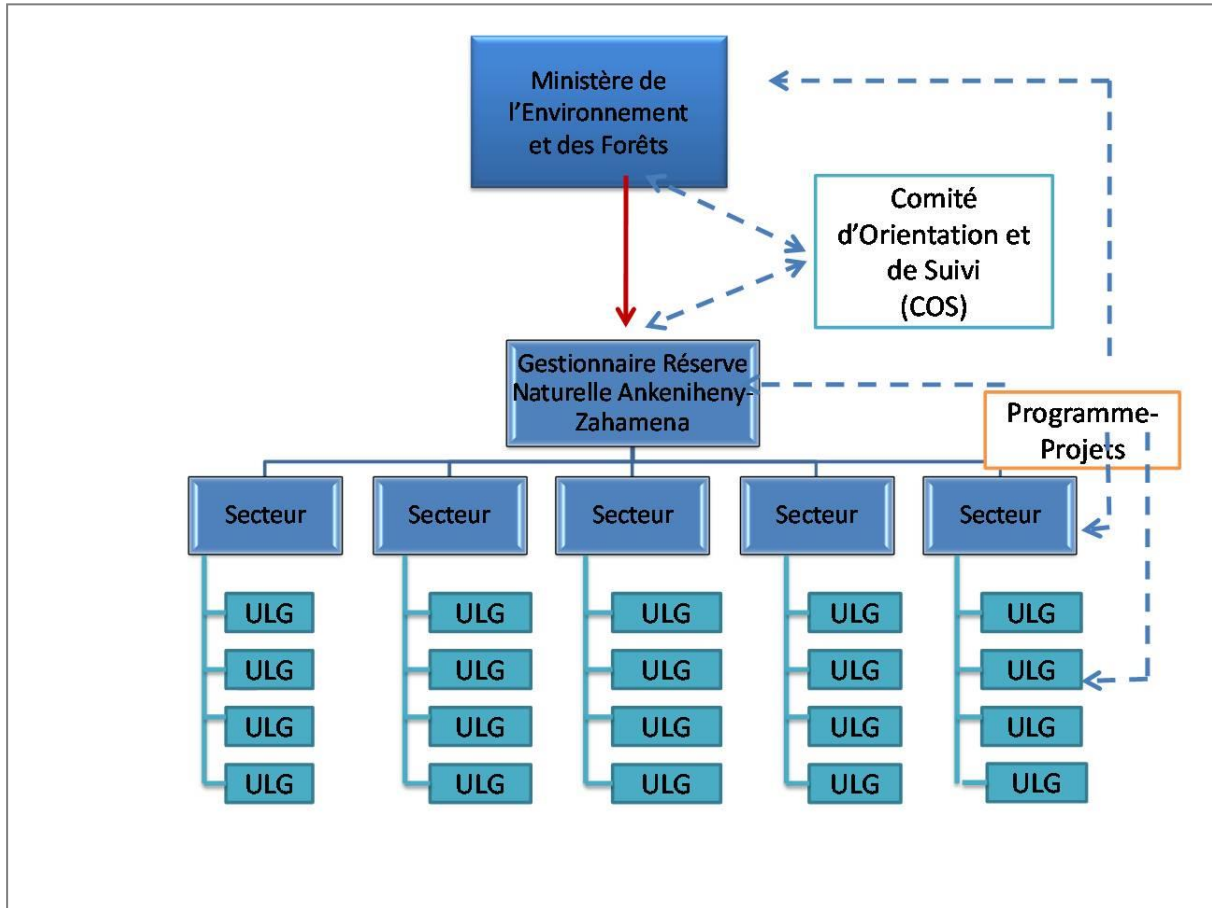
Ministère de l'Environnement et des Forêts

Comité d'Orientation et de Suivi (COS)

Gestionnaire Réserve Naturelle Ankeniheny-Zahamena

Programme-Projets

Secteur

ULG

ULG

ULG

ULG

Secteur

ULG

ULG

ULG

ULG

Secteur

ULG

ULG

ULG

ULG

Secteur

ULG

ULG

ULG

ULG

Secteur

ULG

ULG

ULG

ULG